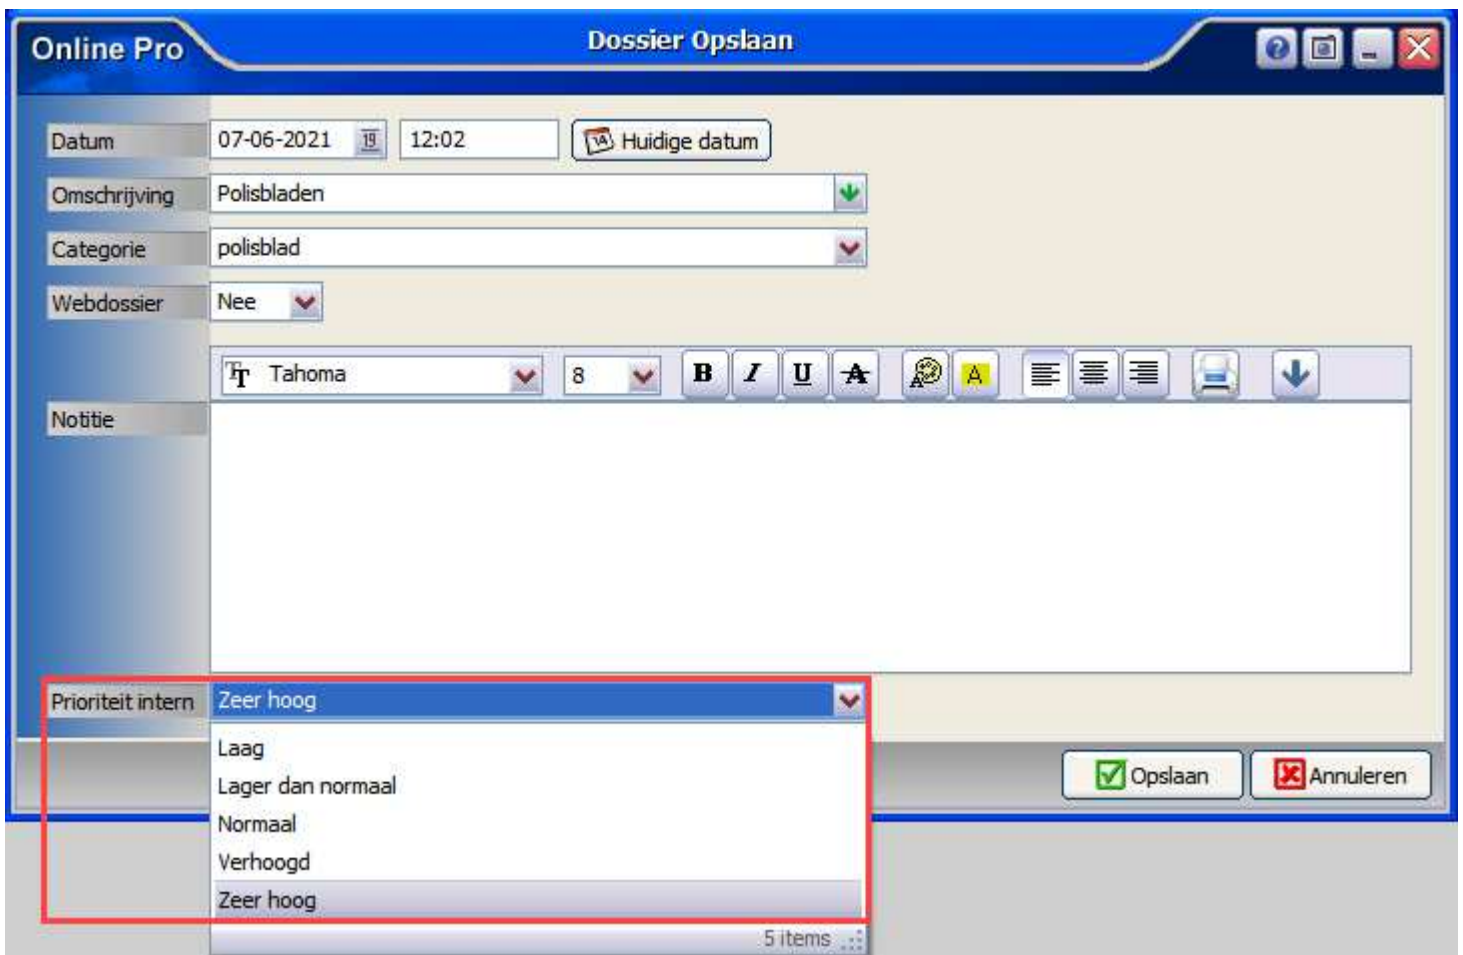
Online Pro

Dossier Opslaan

Datum
07-06-2021
12:02
Huidige datum

Omschrijving
Polisbladen

Categorie
polisblad

Webdossier
Nee

Tahoma
8
B
I
U
A
A

Notitie

Prioriteit intern
Zeer hoog

Laag
Lager dan normaal
Normaal
Verhoogd
Zeer hoog

5 items

Opslaan
Annuleren